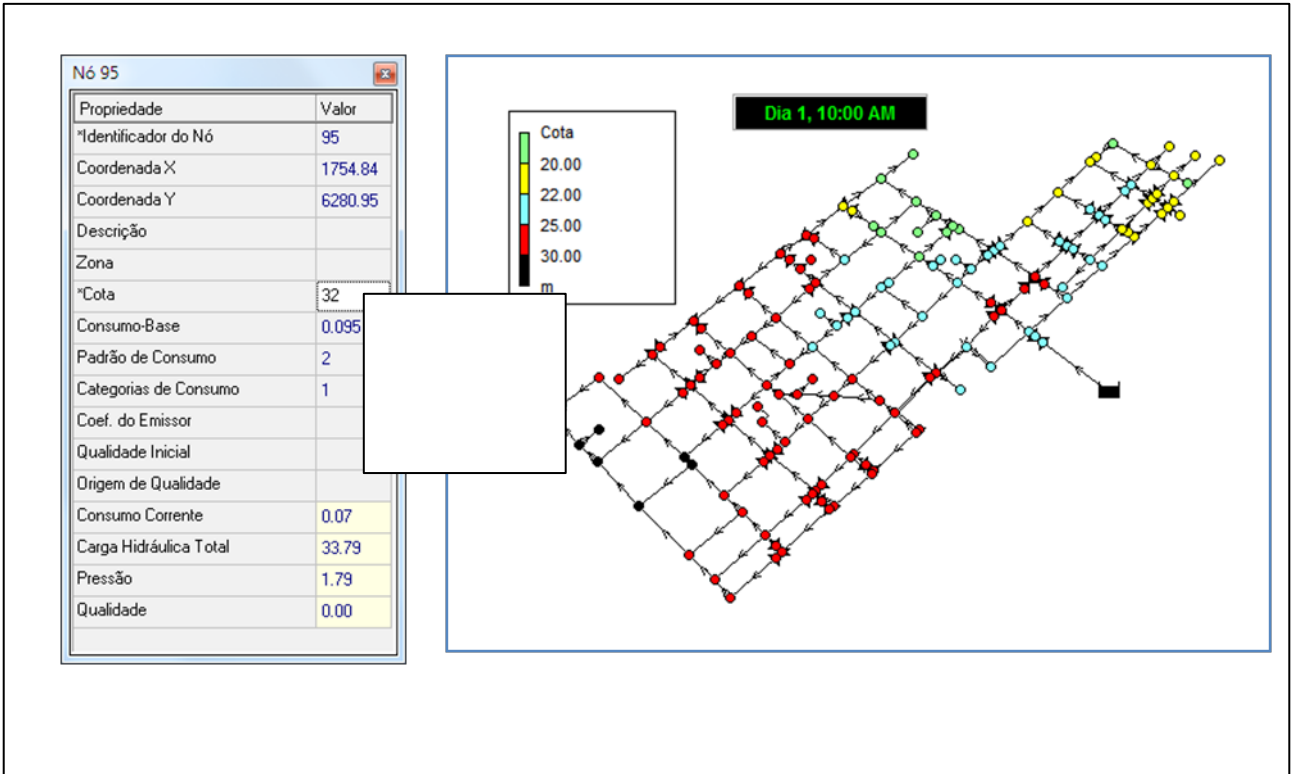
Nó 95

| Propriedade | Valor |
|---|---|
| *Identificador do Nó | 95 |
| Coordenada X | 1754.84 |
| Coordenada Y | 6280.95 |
| Descrição | |
| Zona | |
| *Cota | 32 |
| Consumo-Base | 0.095 |
| Padrão de Consumo | 2 |
| Categorias de Consumo | 1 |
| Coef. do Emissor | |
| Qualidade Inicial | |
| Origem de Qualidade | |
| Consumo Corrente | 0.07 |
| Carga Hidráulica Total | 33.79 |
| Pressão | 1.79 |
| Qualidade | 0.00 |

Dia 1, 10:00 AM

Cota
20.00
22.00
25.00
30.00
m